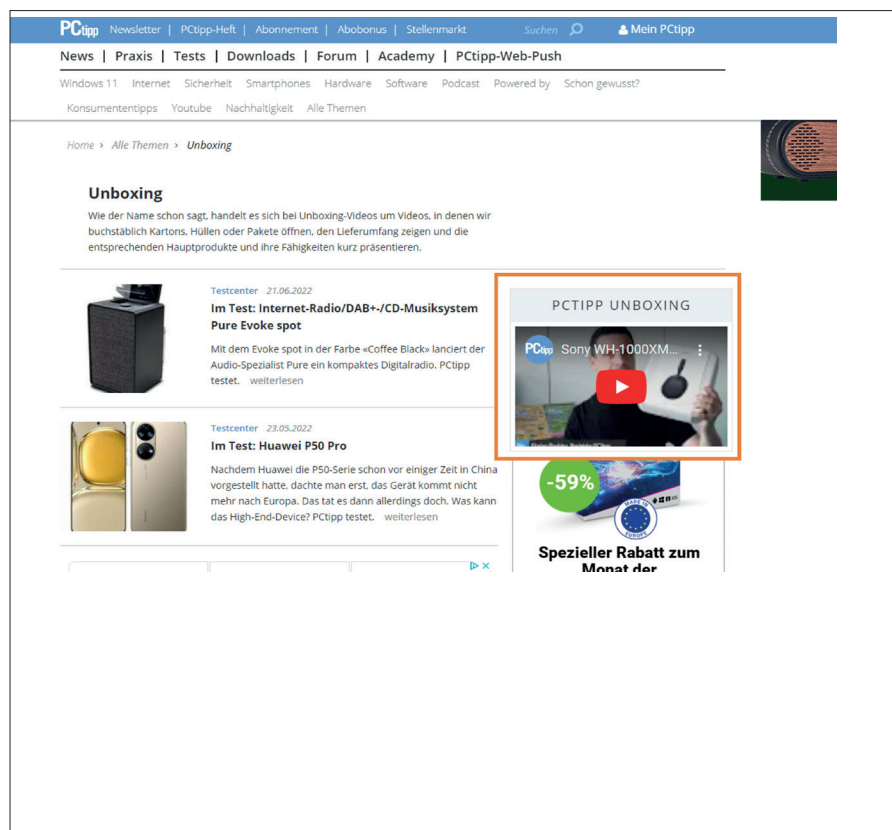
PCtipp Newsletter | PCtipp-Heft | Abonnement | Abobonus | Stellenmarkt Suchen Mein PCtipp

News | Praxis | Tests | Downloads | Forum | Academy | PCtipp-Web-Push

Windows 11 Internet Sicherheit Smartphones Hardware Software Podcast Powered by Schon gewusst? Konsumententipps Youtube Nachhaltigkeit Alle Themen

Home › Alle Themen › Unboxing

Unboxing

Wie der Name schon sagt, handelt es sich bei Unboxing-Videos um Videos, in denen wir buchstäblich Kartons, Hüllen oder Pakete öffnen, den Lieferumfang zeigen und die entsprechenden Hauptprodukte und ihre Fähigkeiten kurz präsentieren.

Testcenter 21.06.2022

Im Test: Internet-Radio/DAB+-/CD-Musiksystem Pure Evoke spot

Mit dem Evoke spot in der Farbe «Coffee Black» lanciert der Audio-Spezialist Pure ein kompaktes Digitalradio. PCtipp testet. weiterlesen

Testcenter 23.05.2022

Im Test: Huawei P50 Pro

Nachdem Huawei die P50-Serie schon vor einiger Zeit in China vorgestellt hatte, dachte man erst, das Gerät kommt nicht mehr nach Europa. Das tat es dann allerdings doch. Was kann das High-End-Device? PCtipp testet. weiterlesen

PCTIPP UNBOXING

PCtipp Sony WH-1000XM...

-59%

MADE IN EUROPE

Spezieller Rabatt zum Monat der